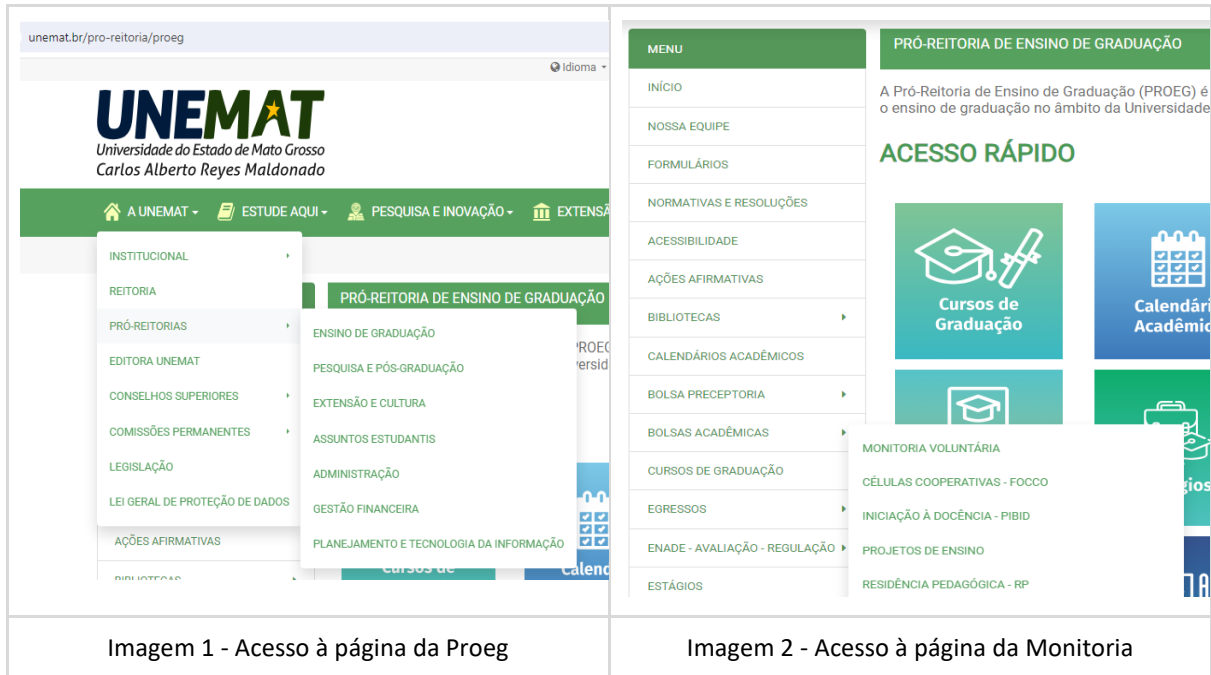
unemat.br/pro-reitoria/proeg

Idioma

UNEMAT
Universidade do Estado de Mato Grosso
Carlos Alberto Reyes Maldonado

A UNEMAT | ESTUDE AQUI | PESQUISA E INOVAÇÃO | EXTENSÃ

INSTITUCIONAL
REITORIA
PRÓ-REITORIAS
EDITORA UNEMAT
CONSELHOS SUPERIORES
COMISSÕES PERMANENTES
LEGISLAÇÃO
LEI GERAL DE PROTEÇÃO DE DADOS

ENSINO DE GRADUAÇÃO
PESQUISA E PÓS-GRADUAÇÃO
EXTENSÃO E CULTURA
ASSUNTOS ESTUDANTIS
ADMINISTRAÇÃO
GESTÃO FINANCEIRA
PLANEJAMENTO E TECNOLOGIA DA INFORMAÇÃO

PRÓ-REITORIA DE ENSINO DE GRADUAÇÃO

PROE
versid

AÇÕES AFIRMATIVAS
BIBLIOTECAS

Cursos de
Calend

MENU
INÍCIO
NOSSA EQUIPE
FORMULÁRIOS
NORMATIVAS E RESOLUÇÕES
ACESSIBILIDADE
AÇÕES AFIRMATIVAS
BIBLIOTECAS
CALENDÁRIOS ACADÊMICOS
BOLSA PRECEPTORIA
BOLSAS ACADÊMICAS
CURSOS DE GRADUAÇÃO
EGRESSOS
ENADE - AVALIAÇÃO - REGULAÇÃO
ESTÁGIOS

PRÓ-REITORIA DE ENSINO DE GRADUAÇÃO

A Pró-Reitoria de Ensino de Graduação (PROEG) é o ensino de graduação no âmbito da Universidade

ACESSO RÁPIDO

Cursos de Graduação
Calendári Acadêmic

MONITORIA VOLUNTÁRIA
CÉLULAS COOPERATIVAS - FOCCO
INICIAÇÃO À DOCÊNCIA - PIBID
PROJETOS DE ENSINO
RESIDÊNCIA PEDAGÓGICA - RP

gios

Imagem 1 - Acesso à página da Proeg

Imagem 2 - Acesso à página da Monitoria